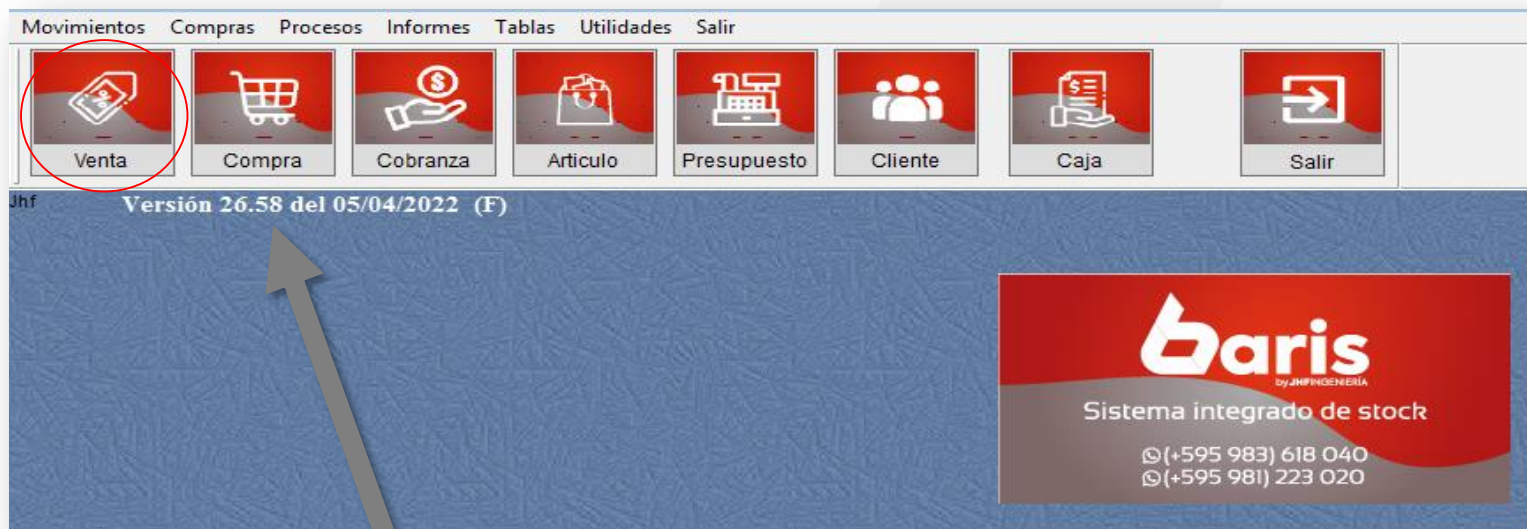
Movimientos Compras Procesos Informes Tablas Utilidades Salir

Venta Compra Cobranza Articulo Presupuesto Cliente Caja Salir

Jhf Versión 26.58 del 05/04/2022 (F)

baris
by JHF INGENIERÍA
Sistema integrado de stock
(+595 983) 618 040
(+595 981) 223 020